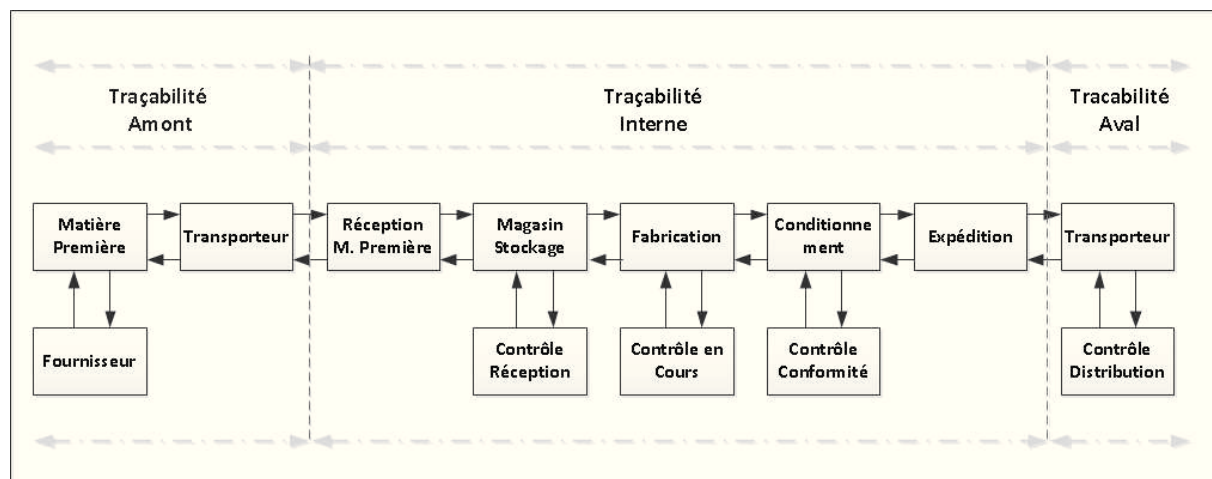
Traçabilité Amont

Traçabilité Interne

Tracabilité Aval

Matière Première

Transporteur

Réception M. Première

Magasin Stockage

Fabrication

Conditionne ment

Expédition

Transporteur

Fournisseur

Contrôle Réception

Contrôle en Cours

Contrôle Conformité

Contrôle Distribution